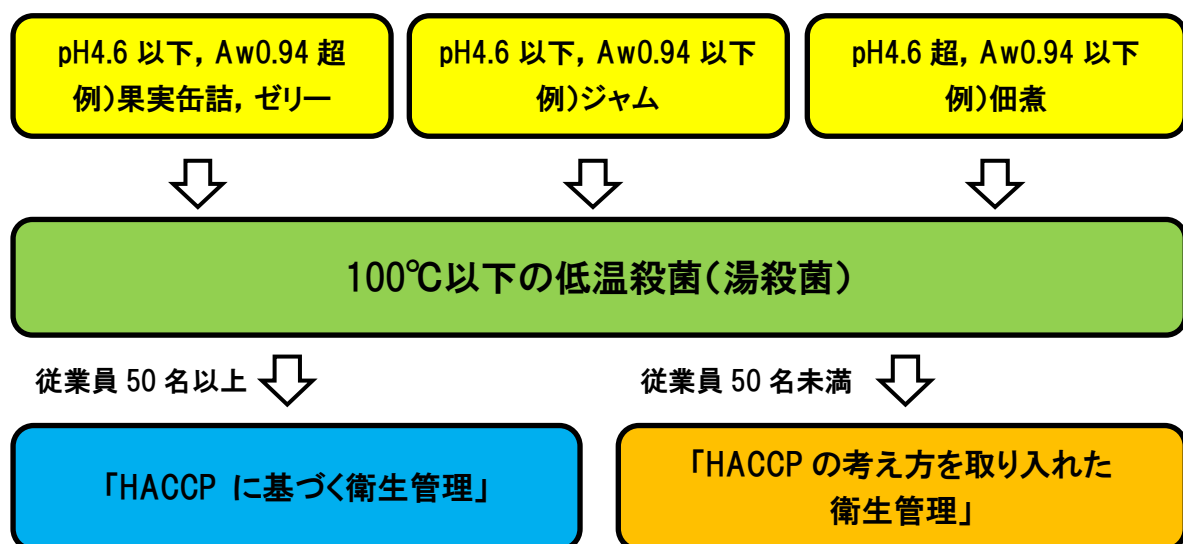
pH4.6 以下，Aw0.94 超
例）果実缶詰，ゼリー

pH4.6 以下，Aw0.94 以下
例）ジャム

pH4.6 超，Aw0.94 以下
例）佃煮

100℃以下の低温殺菌（湯殺菌）

従業員 50 名以上

従業員 50 名未満

「HACCP に基づく衛生管理」

「HACCP の考え方を取り入れた衛生管理」